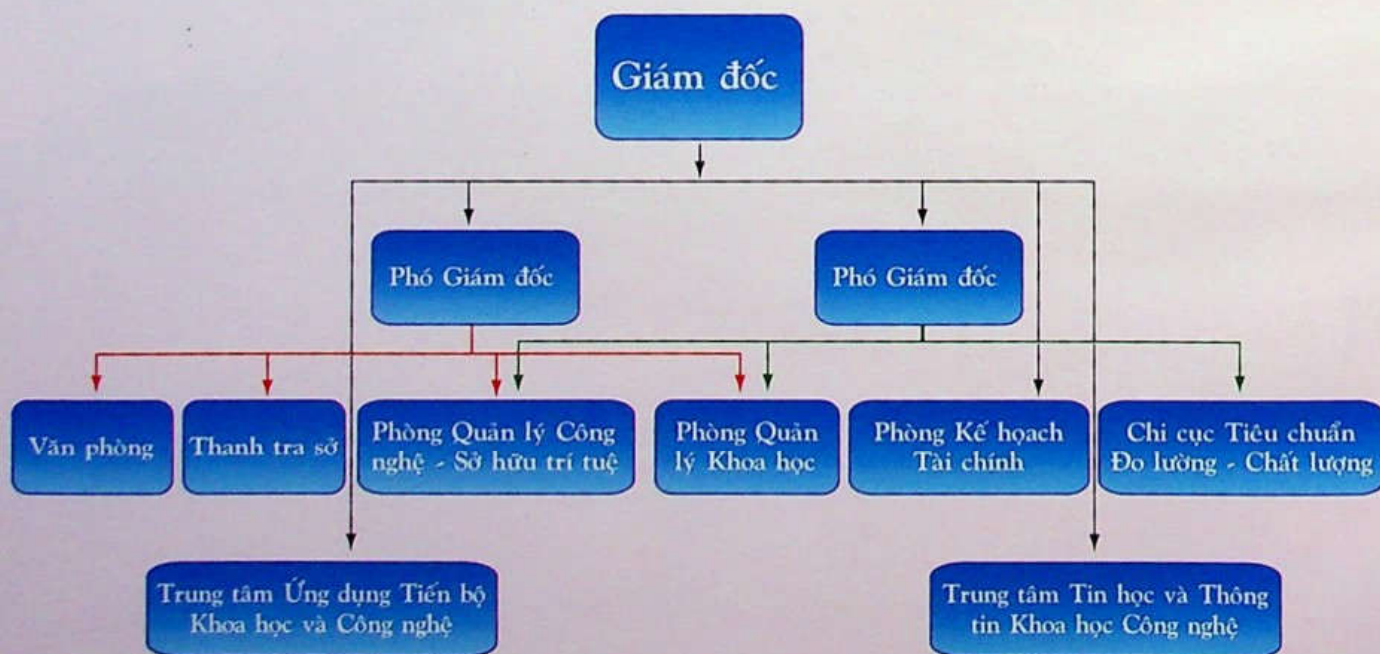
Giám đốc

Phó Giám đốc

Phó Giám đốc

Văn phòng

Thanh tra sở

Phòng Quản lý Công nghệ - Sở hữu trí tuệ

Phòng Quản lý Khoa học

Phòng Kế hoạch Tài chính

Chi cục Tiêu chuẩn Đo lường - Chất lượng

Trung tâm Ứng dụng Tiến bộ Khoa học và Công nghệ

Trung tâm Tin học và Thông tin Khoa học Công nghệ